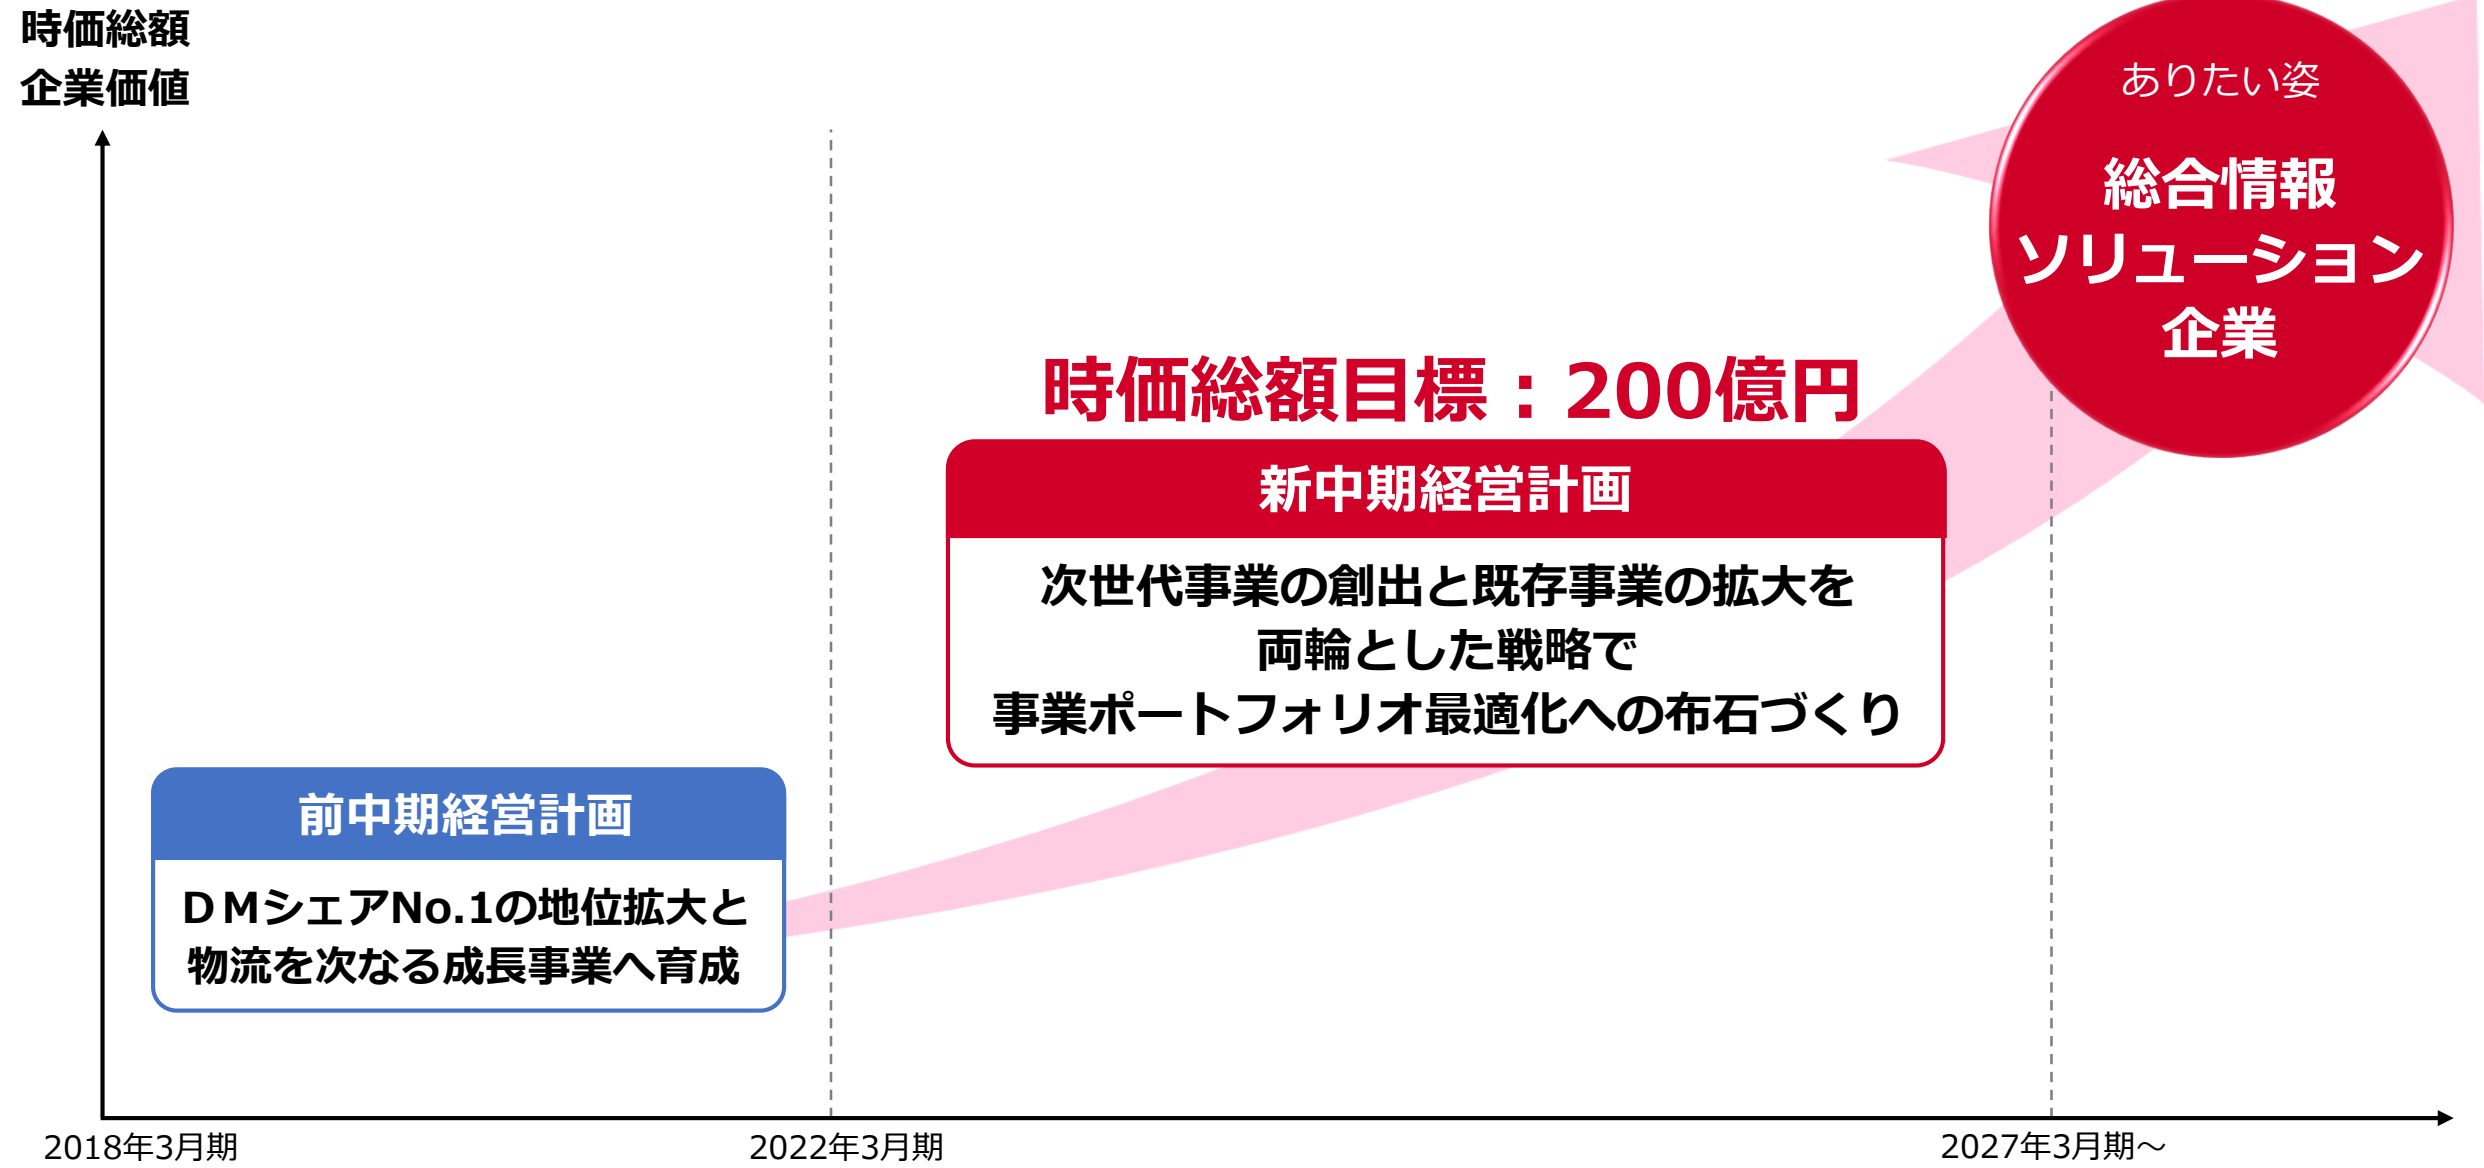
時価総額
企業価値

ありたい姿

総合情報
ソリューション
企業

時価総額目標：200億円

新中期経営計画

次世代事業の創出と既存事業の拡大を
両輪とした戦略で
事業ポートフォリオ最適化への布石づくり

前中期経営計画

ＤＭシェアNo.1の地位拡大と
物流を次なる成長事業へ育成

2018年3月期

2022年3月期

2027年3月期～